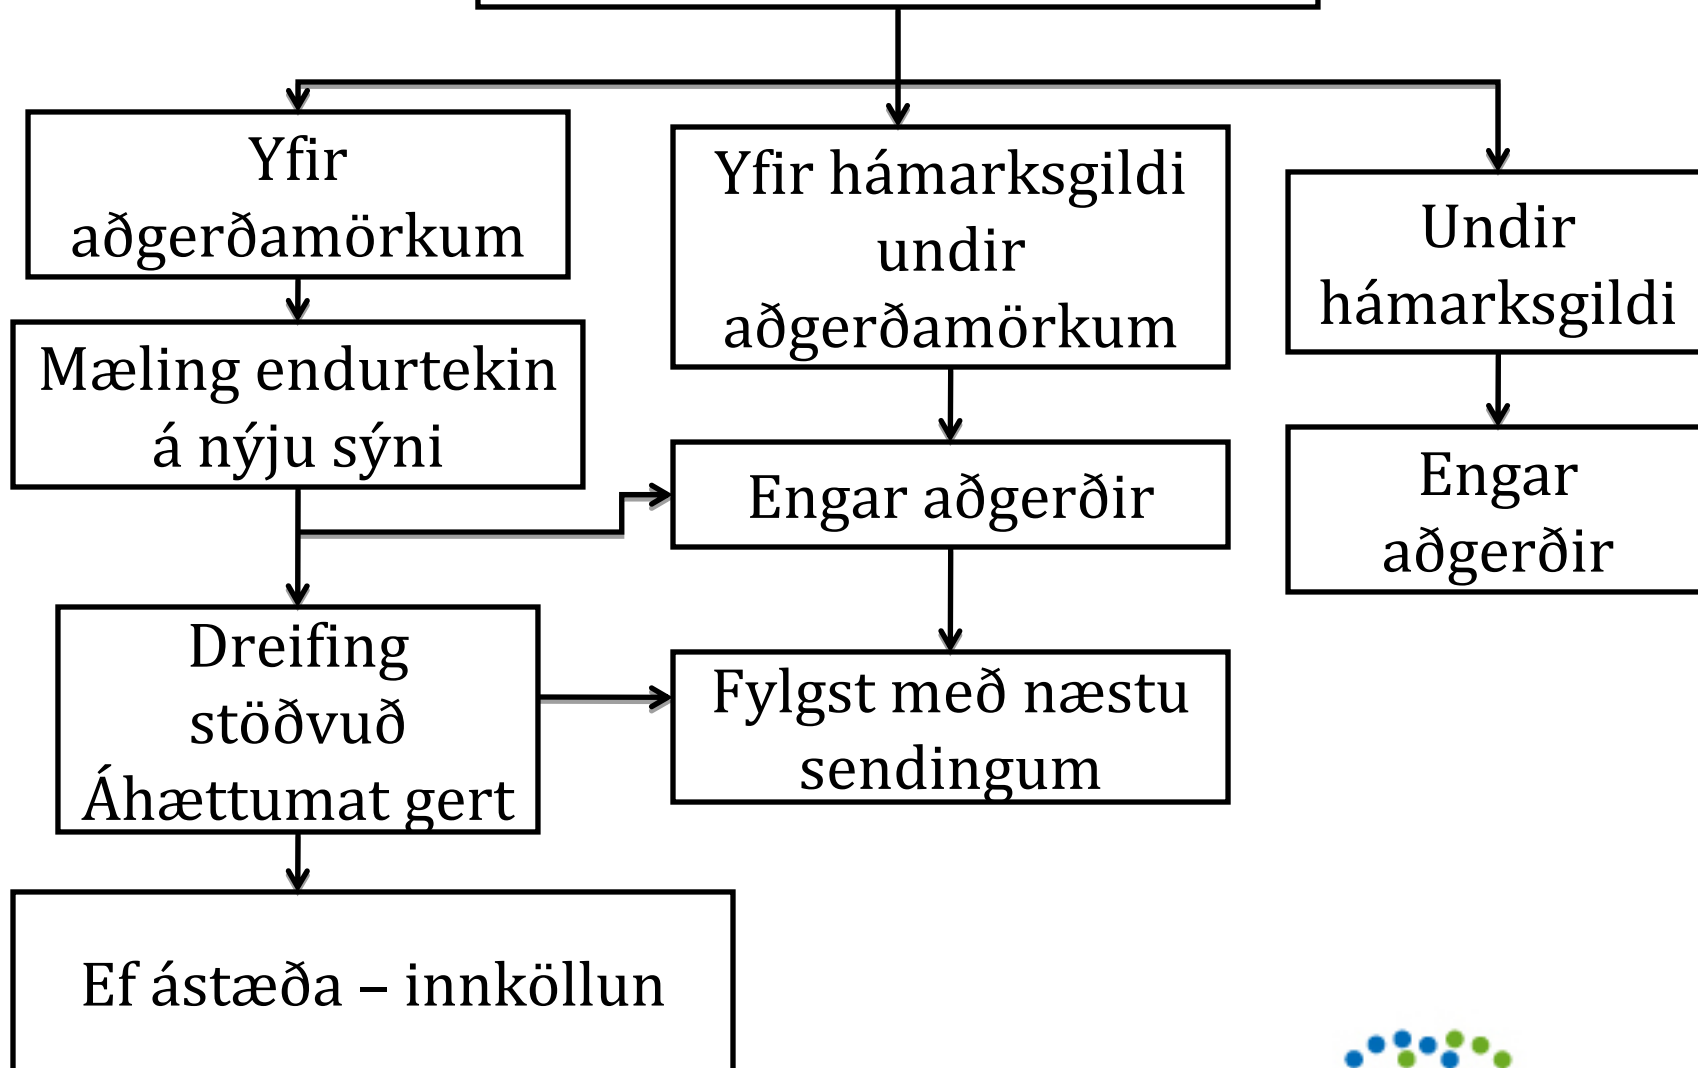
Yfir aðgerðamörkum

Mæling endurtekin á nýju sýni

Dreifing stöðvuð Áhættumat gert

Ef ástæða – innköllun

Yfir hámarksgildi undir aðgerðamörkum

Engar aðgerðir

Fylgst með næstu sendingum

Undir hámarksgildi

Engar aðgerðir